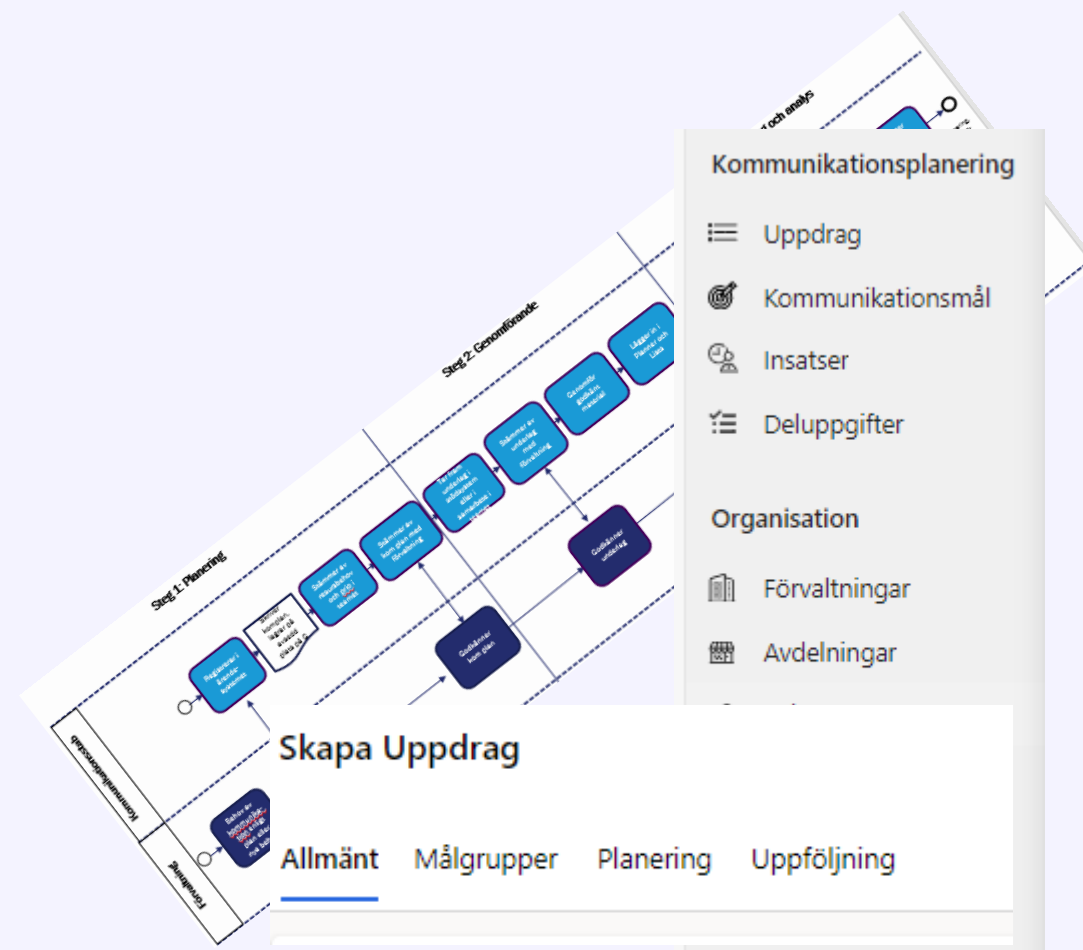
Steg 1: Planering

Steg 2: Genomförande

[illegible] och analys

Kommunikationsstab

Förvaltning

Registrerar i ärende-systemet

Skriver komplett, lägger på avsedd plats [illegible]

Stämmer av resursbehov och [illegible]

Stämmer av kom plan med förvaltning

Tar fram underlag i arbetsrum eller i samarbete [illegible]

Stämmer av underlag med förvaltning

Genomför godkänt material

Lägger in i Planner och Lisa

Godkänner kom plan

Godkänner underlag

Behov av kommunikation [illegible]

Kommunikationsplanering

Uppdrag

Kommunikationsmål

Insatser

Deluppgifter

Organisation

Förvaltningar

Avdelningar

Skapa Uppdrag

Allmänt

Målgrupper

Planering

Uppföljning